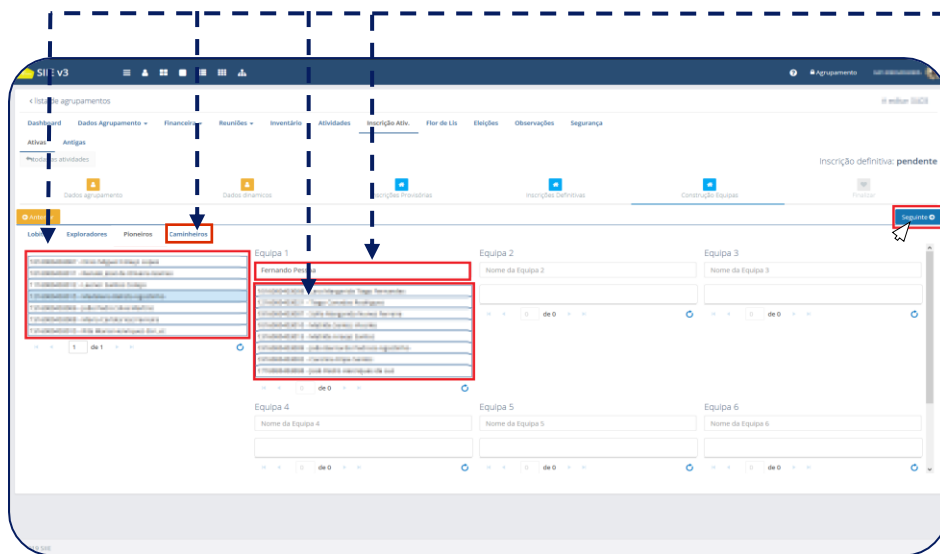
SII v3

Agrupamento

< lista de agrupamentos

Dashboard Dados Agrupamento Financeiro Reuniões Inventário Atividades Inscrição Ativ. Flor de Lis Eleições Observações Segurança

Ativas Antigas

Todas as atividades

Inscrição definitiva: pendente

Dados agrupamento Dados dinamicos Inscrições Provisórias Inscrições Definitivas Construção Equipas Finalizar

Anterior

Seguinte

Lobitos Exploradores Pioneiros Caminheiros

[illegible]
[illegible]
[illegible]
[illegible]
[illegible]
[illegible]
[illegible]

1 de 1

Equipa 1

Fernando Pessoa

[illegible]
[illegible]
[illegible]
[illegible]
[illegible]
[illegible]
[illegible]
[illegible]

0 de 0

Equipa 2

Nome da Equipa 2

0 de 0

Equipa 3

Nome da Equipa 3

0 de 0

Equipa 4

Nome da Equipa 4

0 de 0

Equipa 5

Nome da Equipa 5

0 de 0

Equipa 6

Nome da Equipa 6

0 de 0